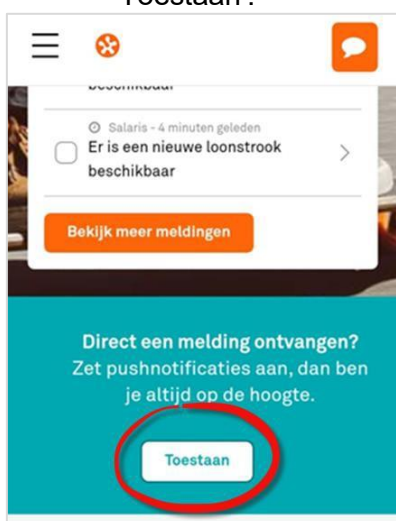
Toestaan'.

beschikbaar

Salaris - 4 minuten geleden
Er is een nieuwe loonstrook beschikbaar

Bekijk meer meldingen

Direct een melding ontvangen?
Zet pushnotificaties aan, dan ben je altijd op de hoogte.

Toestaan